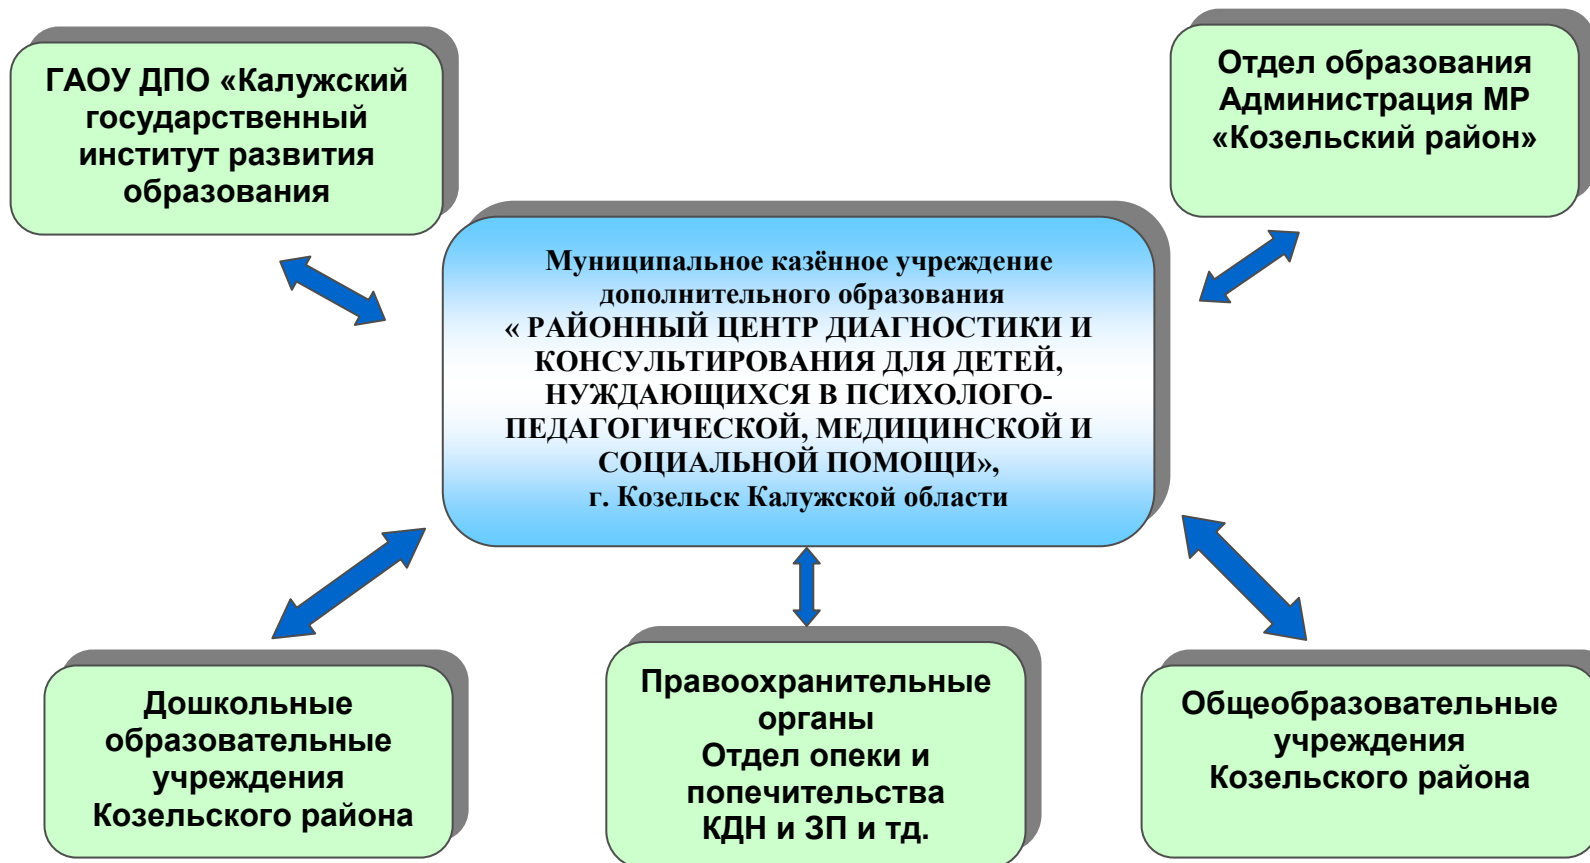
ГАОУ ДПО «Калужский государственный институт развития образования

Отдел образования Администрация МР «Козельский район»

Муниципальное казённое учреждение дополнительного образования « РАЙОННЫЙ ЦЕНТР ДИАГНОСТИКИ И КОНСУЛЬТИРОВАНИЯ ДЛЯ ДЕТЕЙ, НУЖДАЮЩИХСЯ В ПСИХОЛОГО-ПЕДАГОГИЧЕСКОЙ, МЕДИЦИНСКОЙ И СОЦИАЛЬНОЙ ПОМОЩИ», г. Козельск Калужской области

Дошкольные образовательные учреждения Козельского района

Правоохранительные органы
Отдел опеки и попечительства
КДН и ЗП и тд.

Общеобразовательные учреждения Козельского района